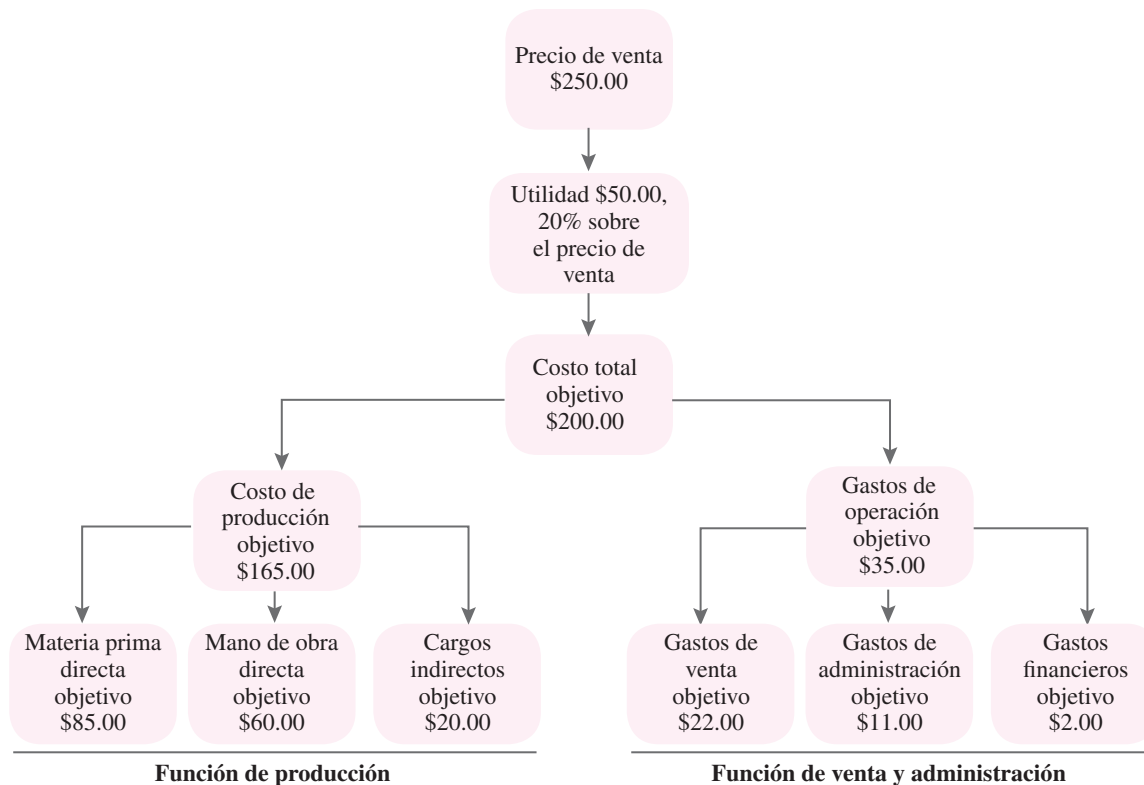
Precio de venta
\$250.00

Utilidad \$50.00, 20% sobre el precio de venta

Costo total objetivo
\$200.00

Costo de producción objetivo
\$165.00

Gastos de operación objetivo
\$35.00

Materia prima directa objetivo
\$85.00

Mano de obra directa objetivo
\$60.00

Cargos indirectos objetivo
\$20.00

Gastos de venta objetivo
\$22.00

Gastos de administración objetivo
\$11.00

Gastos financieros objetivo
\$2.00

Función de producción

Función de venta y administración